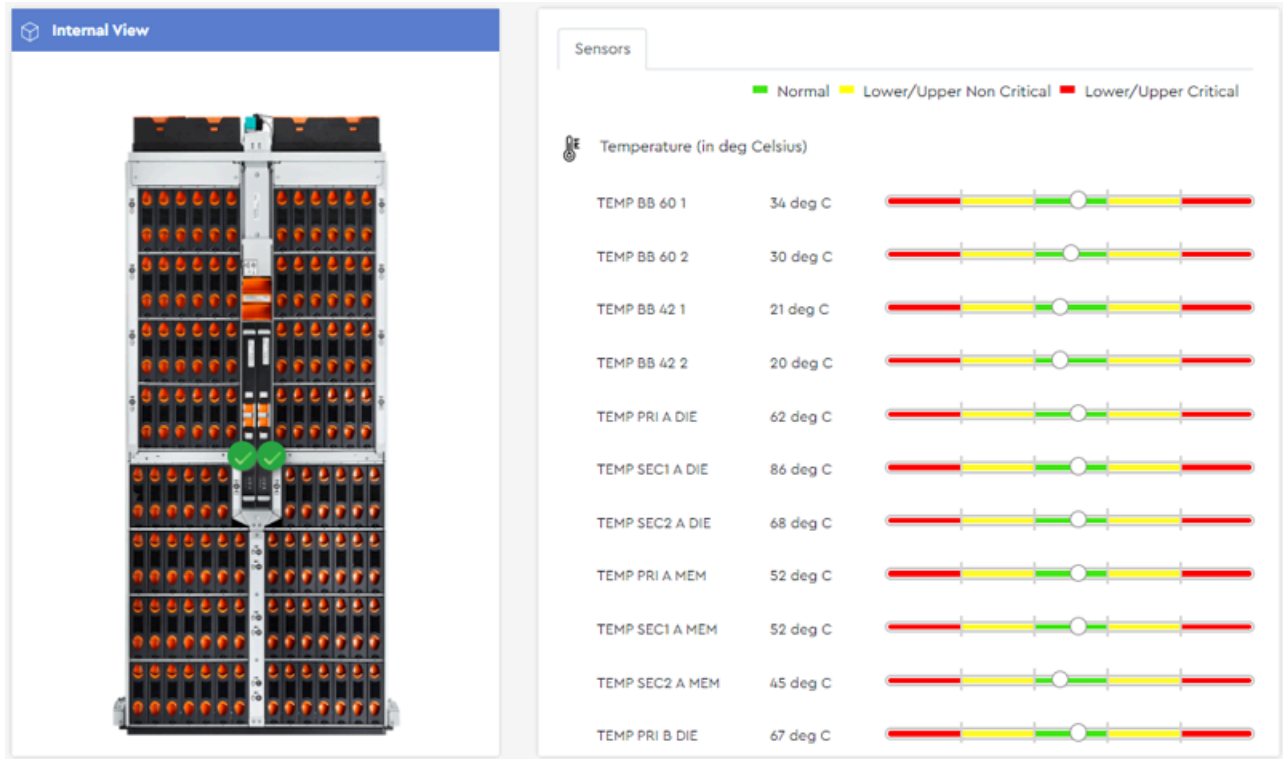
Internal View

Sensors

Normal Lower/Upper Non Critical Lower/Upper Critical

Temperature (in deg Celsius)

| | |
|---|---|
| TEMP BB 60 1 | 34 deg C |
| TEMP BB 60 2 | 30 deg C |
| TEMP BB 42 1 | 21 deg C |
| TEMP BB 42 2 | 20 deg C |
| TEMP PRI A DIE | 62 deg C |
| TEMP SEC1 A DIE | 86 deg C |
| TEMP SEC2 A DIE | 68 deg C |
| TEMP PRI A MEM | 52 deg C |
| TEMP SEC1 A MEM | 52 deg C |
| TEMP SEC2 A MEM | 45 deg C |
| TEMP PRI B DIE | 67 deg C |